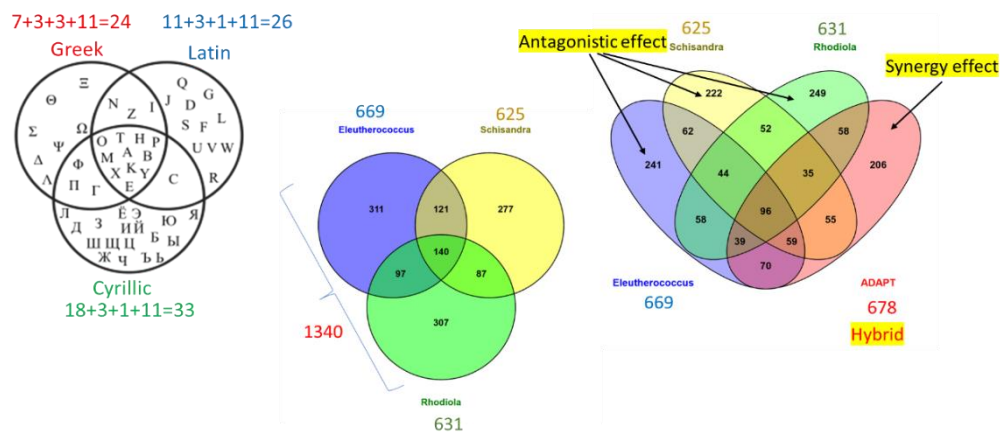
7+3+3+11=24
Greek

11+3+1+11=26
Latin

Θ Ξ Σ Ψ Δ Λ Φ Ω
N Z I
O T H P
M A B
X K Y
E
Π Γ
Q J D G S F L U V W C R
Л З Ё Э Й И Ю Я Ш Щ Ц Б Ы Ж Ч Ъ Ь

Cyrillic
18+3+1+11=33

669
Eleutherococcus
625
Schisandra
311
121
277
140
97
87
307
1340
Rhodiola
631

Antagonistic effect
625
Schisandra
631
Rhodiola
Synergy effect
222
249
62
52
58
241
44
35
206
96
58
55
39
59
70
Eleutherococcus
669
ADAPT
678
Hybrid